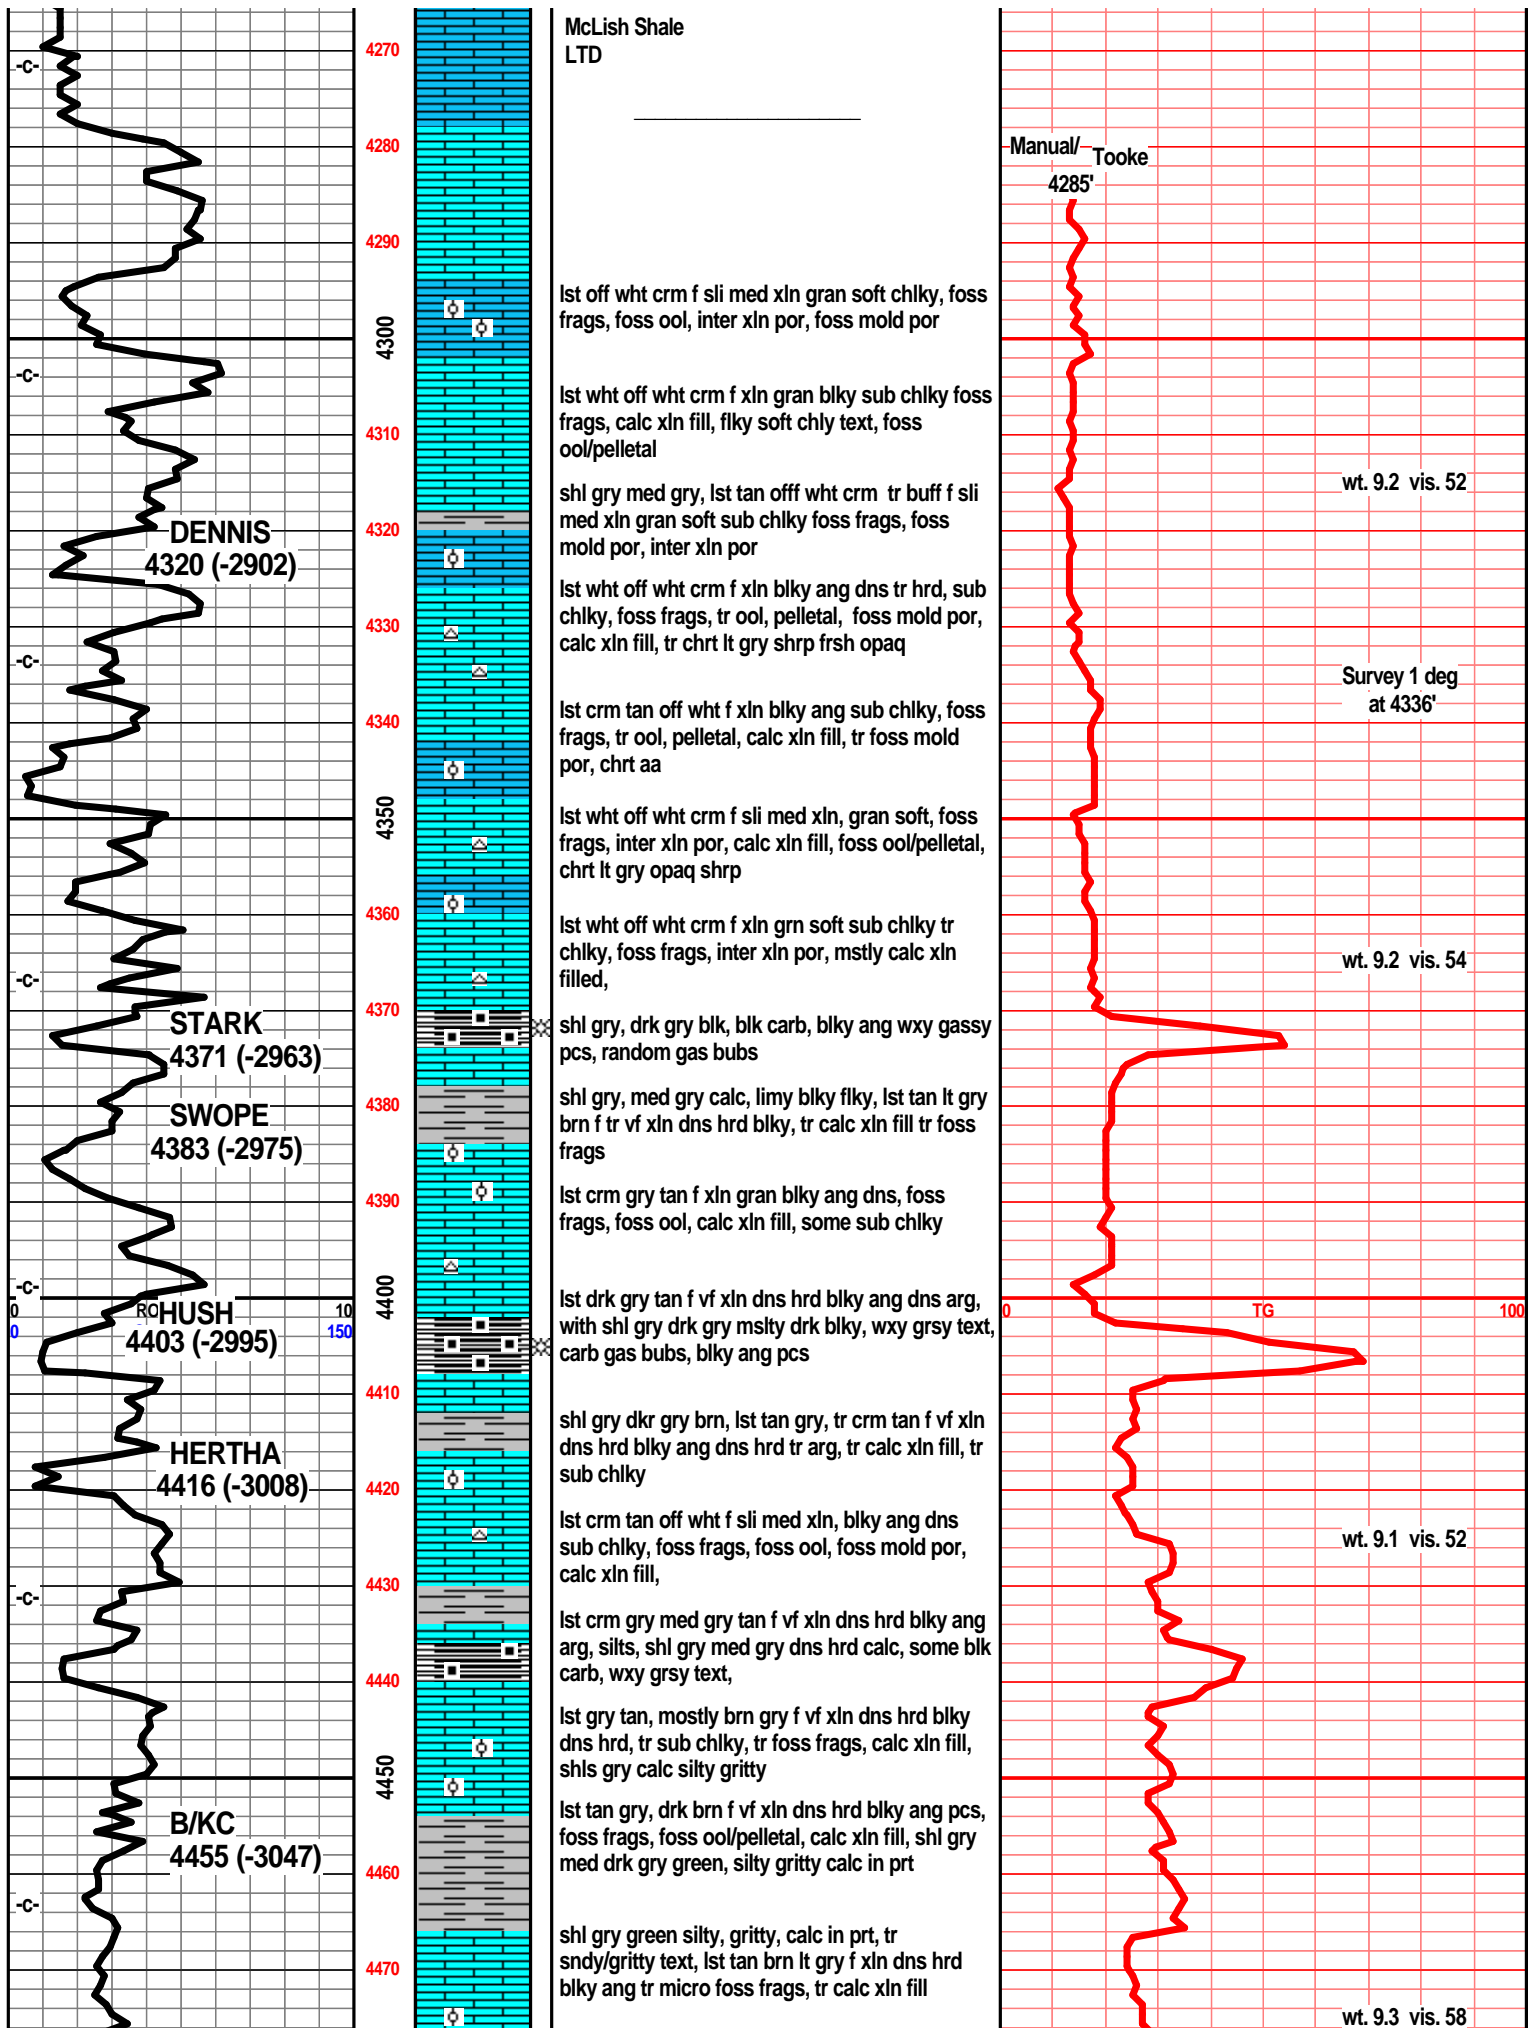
-c-
4270
McLish Shale
LTD
4280
Manual/ Tooke
4285'
4290
lst off wht crm f sli med xln gran soft chlky, foss frags, foss ool, inter xln por, foss mold por
4300
-c-
lst wht off wht crm f xln gran blky sub chlky foss frags, calc xln fill, flky soft chly text, foss ool/pelletal
4310
shl gry med gry, lst tan offf wht crm tr buff f sli med xln gran soft sub chlky foss frags, foss mold por, inter xln por
wt. 9.2 vis. 52
DENNIS
4320 (-2902)
4320
lst wht off wht crm f xln blky ang dns tr hrd, sub chlky, foss frags, tr ool, pelletal, foss mold por, calc xln fill, tr chrt lt gry shrp frsh opaq
4330
-c-
Survey 1 deg at 4336'
lst crm tan off wht f xln blky ang sub chlky, foss frags, tr ool, pelletal, calc xln fill, tr foss mold por, chrt aa
4340
4350
lst wht off wht crm f sli med xln, gran soft, foss frags, inter xln por, calc xln fill, foss ool/pelletal, chrt lt gry opaq shrp
4360
lst wht off wht crm f xln grn soft sub chlky tr chlky, foss frags, inter xln por, mstly calc xln filled,
-c-
wt. 9.2 vis. 54
STARK
4371 (-2963)
4370
shl gry, drk gry blk, blk carb, blky ang wxy gassy pcs, random gas bubs
SWOPE
4383 (-2975)
4380
shl gry, med gry calc, limy blky flky, lst tan lt gry brn f tr vf xln dns hrd blky, tr calc xln fill tr foss frags
4390
lst crm gry tan f xln gran blky ang dns, foss frags, foss ool, calc xln fill, some sub chlky
-c-
4400
0 RO 10
0 150
HUSH
4403 (-2995)
lst drk gry tan f vf xln dns hrd blky ang dns arg, with shl gry drk gry mslty drk blky, wxy grsy text, carb gas bubs, blky ang pcs
0 TG 100
4410
shl gry dkr gry brn, lst tan gry, tr crm tan f vf xln dns hrd blky ang dns hrd tr arg, tr calc xln fill, tr sub chlky
HERTHA
4416 (-3008)
4420
lst crm tan off wht f sli med xln, blky ang dns sub chlky, foss frags, foss ool, foss mold por, calc xln fill,
wt. 9.1 vis. 52
-c-
4430
lst crm gry med gry tan f vf xln dns hrd blky ang arg, silts, shl gry med gry dns hrd calc, some blk carb, wxy grsy text,
4440
lst gry tan, mostly brn gry f vf xln dns hrd blky dns hrd, tr sub chlky, tr foss frags, calc xln fill, shls gry calc silty gritty
4450
B/KC
4455 (-3047)
lst tan gry, drk brn f vf xln dns hrd blky ang pcs, foss frags, foss ool/pelletal, calc xln fill, shl gry med drk gry green, silty gritty calc in prt
4460
-c-
shl gry green silty, gritty, calc in prt, tr sndy/gritty text, lst tan brn lt gry f xln dns hrd blky ang tr micro foss frags, tr calc xln fill
4470
wt. 9.3 vis. 58